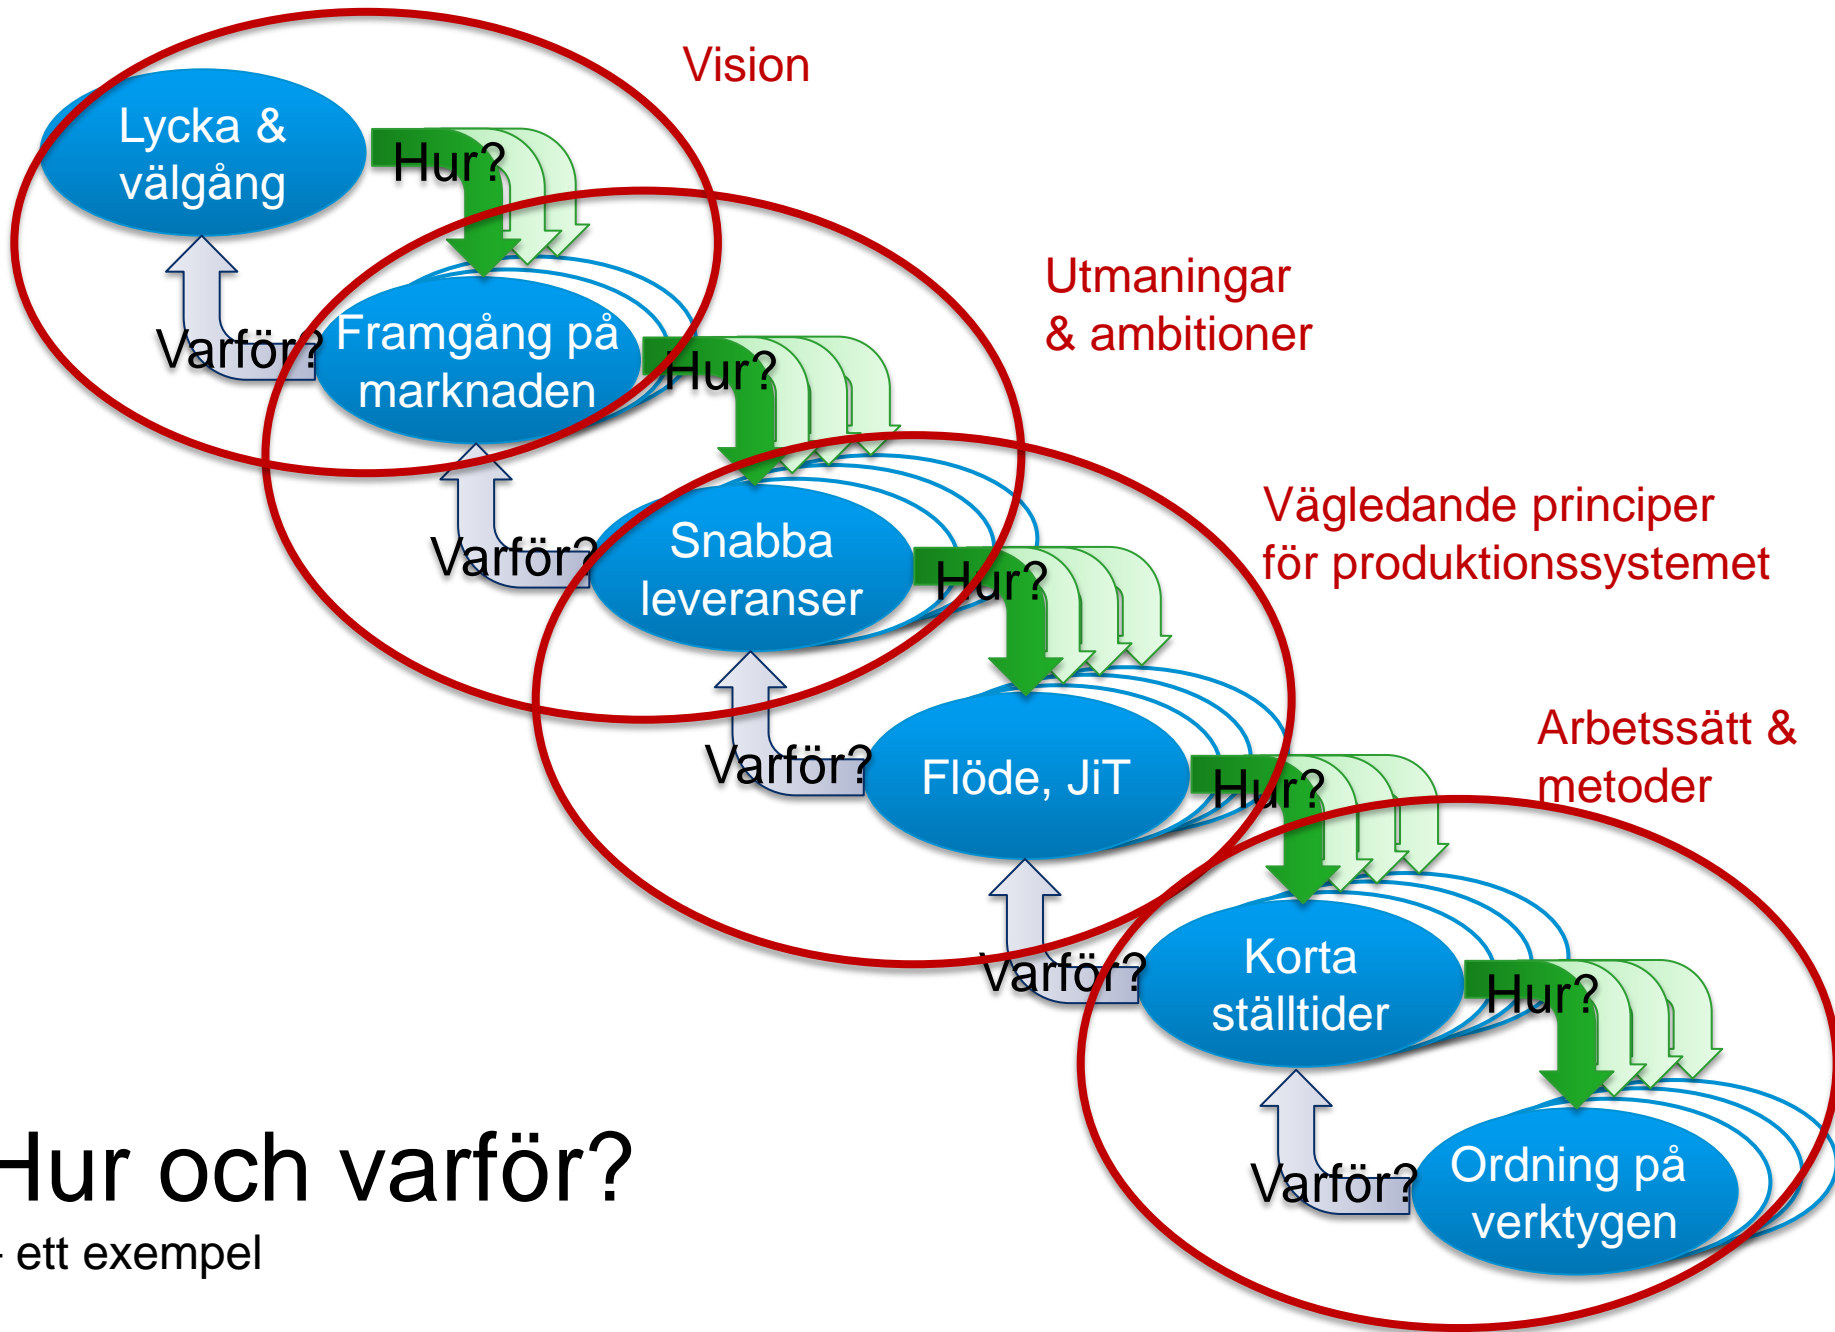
Vision

Lycka & välgång

Hur?

Varför?

Framgång på marknaden

Utmaningar & ambitioner

Hur?

Varför?

Snabba leveranser

Vägledande principer för produktionssystemet

Hur?

Varför?

Flöde, JiT

Arbetssätt & metoder

Hur?

Varför?

Korta ställtider

Hur?

Varför?

Ordning på verktygen

Hur och varför?

- ett exempel